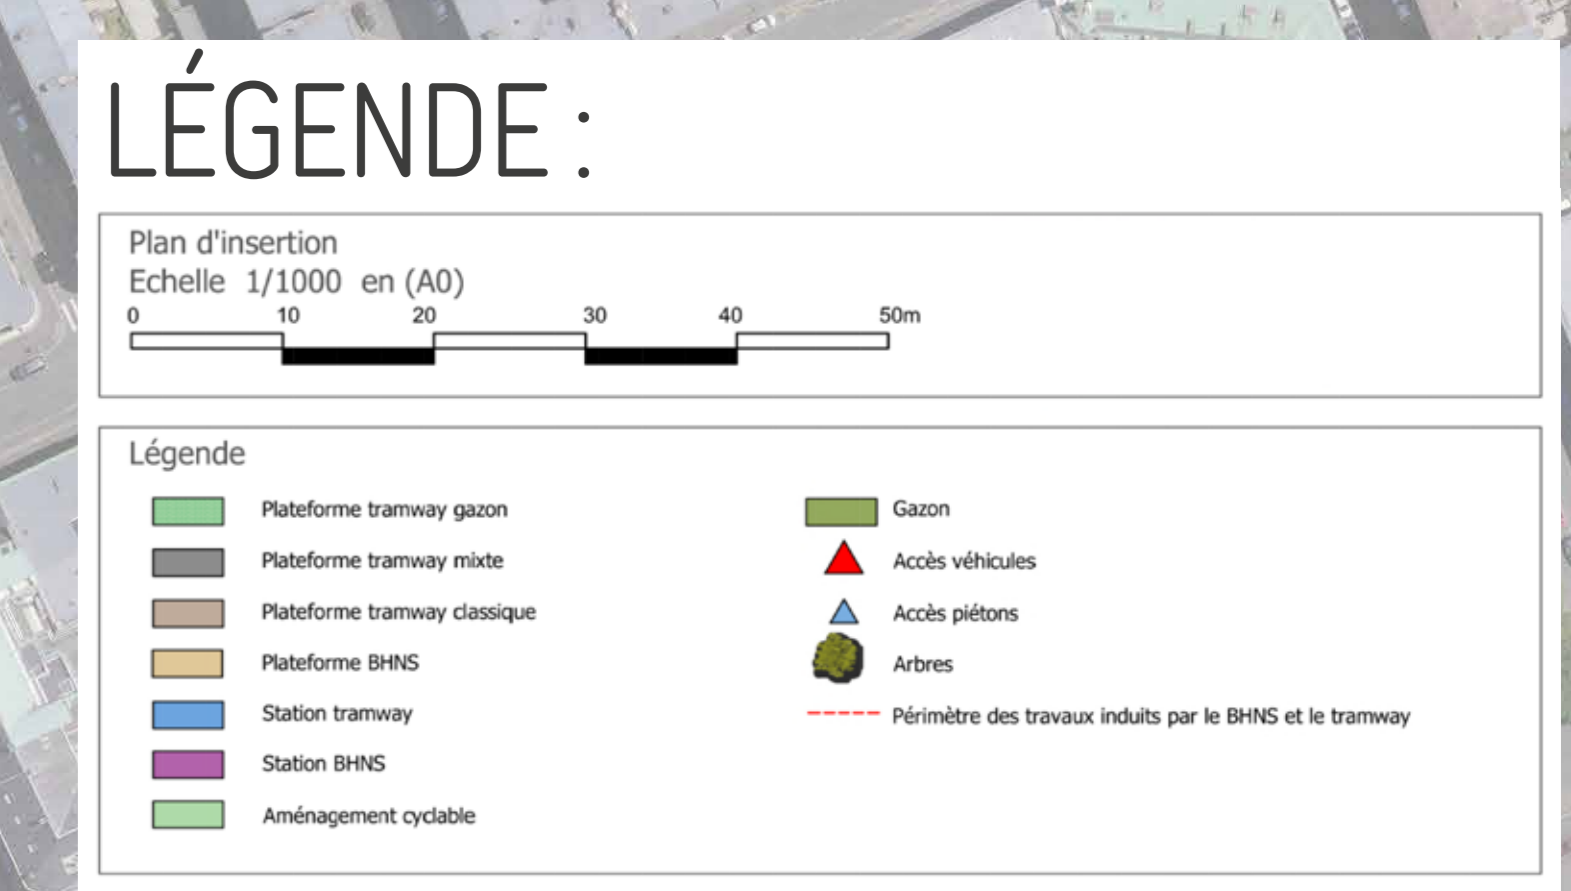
LÉGENDE :

Plan d'insertion
Echelle 1/1000 en (A0)

0 10 20 30 40 50m

Légende

Plateforme tramway gazon
Plateforme tramway mixte
Plateforme tramway classique
Plateforme BHNS
Station tramway
Station BHNS
Aménagement cyclable

Gazon
Accès véhicules
Accès piétons
Arbres
Périmètre des travaux induits par le BHNS et le tramway